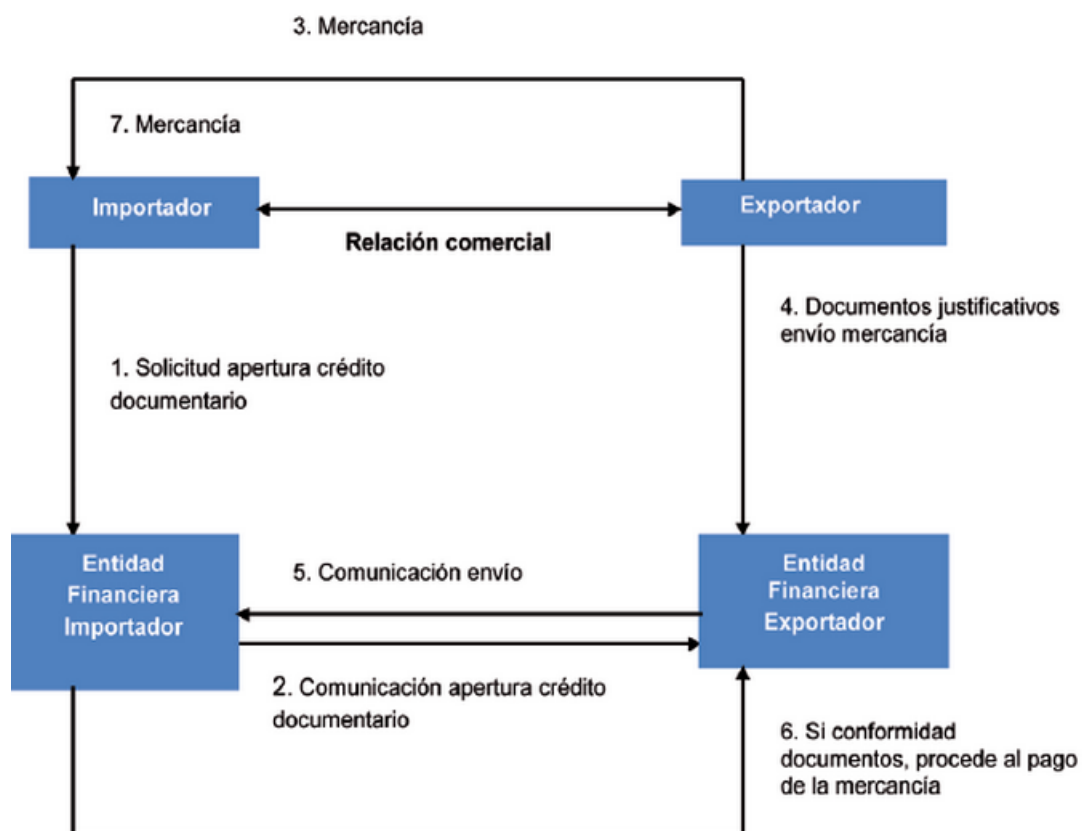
3. Mercancía

7. Mercancía

Importador

Exportador

Relación comercial

4. Documentos justificativos envío mercancía

1. Solicitud apertura crédito documentario

Entidad Financiera Importador

5. Comunicación envío

Entidad Financiera Exportador

2. Comunicación apertura crédito documentario

6. Si conformidad documentos, procede al pago de la mercancía